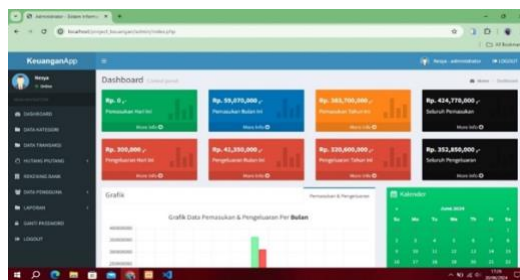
Administrator - Sistem Inform... ×

localhost/project_keuangan/admin/index.php

KeuanganApp

Nesya
Online

DASHBOARD
DATA KATEGORI
DATA TRANSAKSI
HUTANG PIUTANG
REKENING BANK
DATA PENGGUNA
LAPORAN
GANTI PASSWORD
LOGOUT

Nesya - Administrator
LOGOUT

Dashboard Control panel

Home > Dashboard

Rp. 0 ,-
Pemasukan Hari Ini
More info

Rp. 59,070,000 ,-
Pemasukan Bulan Ini
More info

Rp. 383,700,000 ,-
Pemasukan Tahun Ini
More info

Rp. 434,770,000 ,-
Seluruh Pemasukan
More info

Rp. 350,000 ,-
Pengeluaran Hari Ini
More info

Rp. 41,350,000 ,-
Pengeluaran Bulan Ini
More info

Rp. 220,600,000 ,-
Pengeluaran Tahun Ini
More info

Rp. 352,850,000 ,-
Seluruh Pengeluaran
More info

Grafik

Pemasukan & Pengeluaran

Grafik Data Pemasukan & Pengeluaran Per Bulan

Kalender

Juni 2024

Su Mo Tu We Th Fr Sa